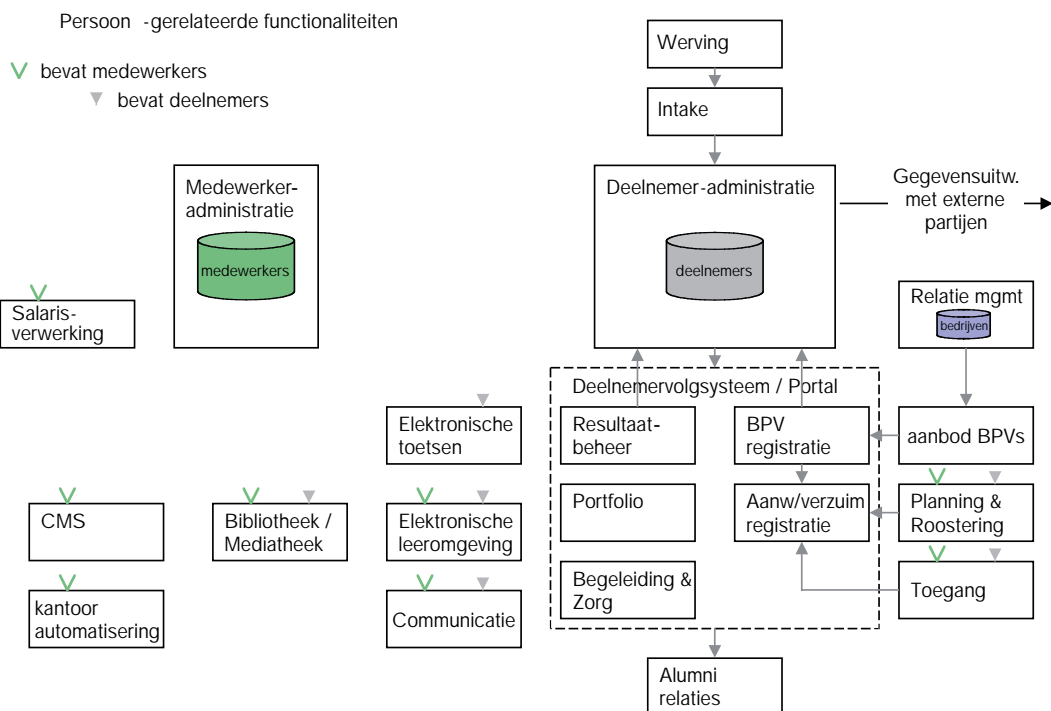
Persoon -gerelateerde functionaliteiten

bevat medewerkers

bevat deelnemers

Werving

Intake

Deelnemer-administratie

deelnemers

Gegevensuitw. met externe partijen

Medewerker-administratie

medewerkers

Salaris-verwerking

Relatie mgmt

bedrijven

Deelnemervolgsysteem / Portal

Resultaat-beheer

BPV registratie

aanbod BPVs

Elektronische toetsen

Portfolio

Aanw/verzuim registratie

Planning & Roostering

CMS

Bibliotheek / Mediatheek

Elektronische leeromgeving

Begeleiding & Zorg

Toegang

kantoor automatisering

Communicatie

Alumni relaties